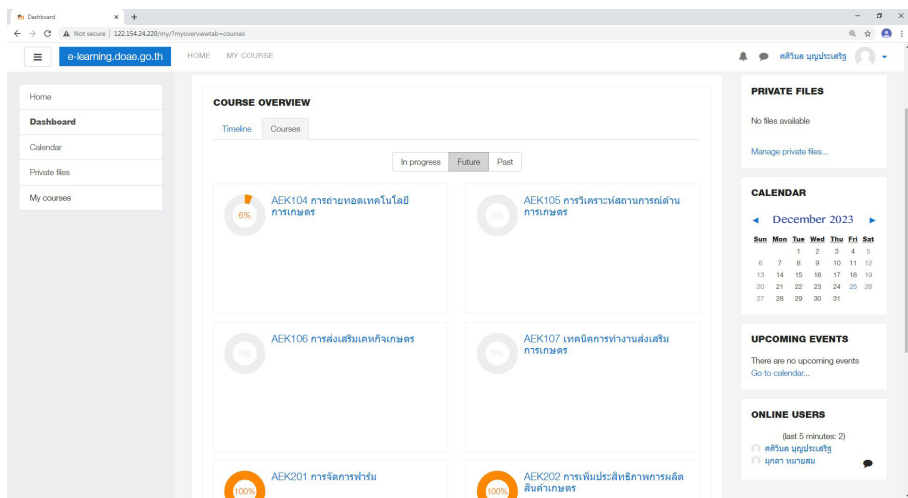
Dashboard × +

Not secure | 122.154.24.220/my/?myoverviewtab=courses

e-learning.doae.go.th HOME MY COURSE

ศศิวิมล บุญประเสริฐ

Home
Dashboard
Calendar
Private files
My courses

COURSE OVERVIEW

Timeline Courses

In progress Future Past

6% AEK104 การถ่ายทอดเทคโนโลยีการเกษตร

0% AEK105 การวิเคราะห์สถานการณ์ด้านการเกษตร

0% AEK106 การส่งเสริมเคหกิจเกษตร

0% AEK107 เทคนิคการทำงานส่งเสริมการเกษตร

100% AEK201 การจัดการฟาร์ม

100% AEK202 การเพิ่มประสิทธิภาพการผลิตสินค้าเกษตร

PRIVATE FILES

No files available

Manage private files...

CALENDAR

◄ December 2023 ►

| Sun | Mon | Tue | Wed | Thu | Fri | Sat |
|---|---|---|---|---|---|---|
| | | | | | 1 | 2 |
| 3 | 4 | 5 | 6 | 7 | 8 | 9 |
| 10 | 11 | 12 | 13 | 14 | 15 | 16 |
| 17 | 18 | 19 | 20 | 21 | 22 | 23 |
| 24 | 25 | 26 | 27 | 28 | 29 | 30 |
| 31 | | | | | | |

UPCOMING EVENTS

There are no upcoming events

Go to calendar...

ONLINE USERS

(last 5 minutes: 2)

ศศิวิมล บุญประเสริฐ

มุกดา หมายสม